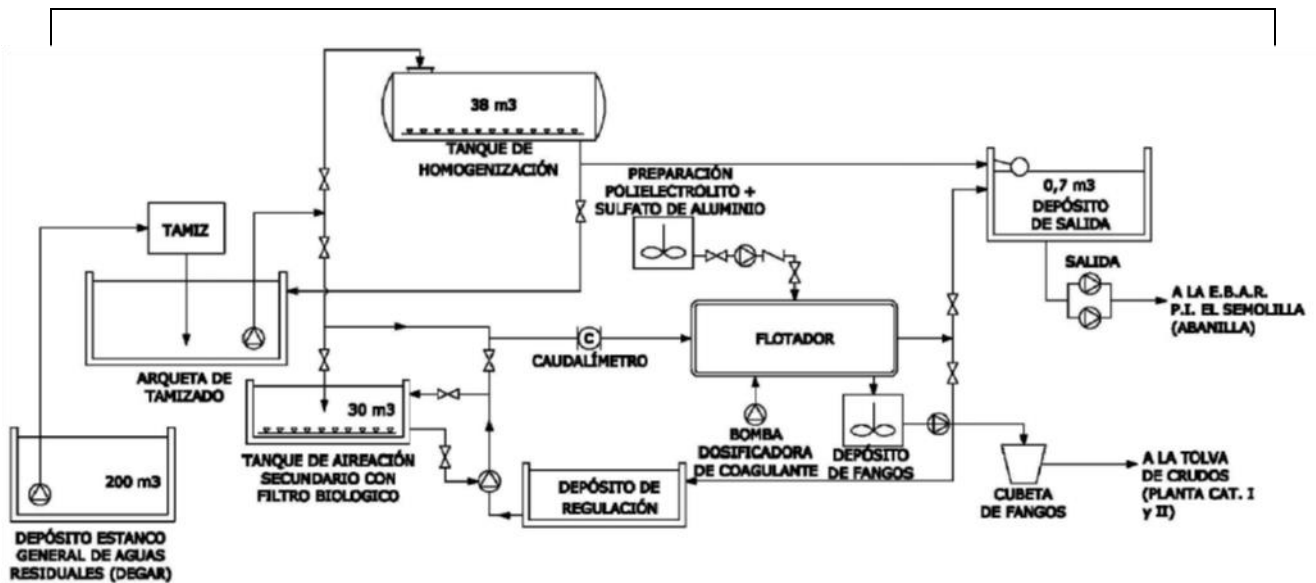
38 m3

TANQUE DE HOMOGENIZACIÓN

PREPARACIÓN POLIELECTROLITO + SULFATO DE ALUMINIO

0,7 m3 DEPÓSITO DE SALIDA

TAMIZ

SALIDA

A LA E.B.A.R. P.I. EL SEMOLILLA (ABANILLA)

FLOTADOR

C

CAUDALÍMETRO

ARQUETA DE TAMIZADO

30 m3

BOMBA DOSIFICADORA DE COAGULANTE

DEPÓSITO DE FANGOS

200 m3

TANQUE DE AIREACIÓN SECUNDARIO CON FILTRO BIOLOGICO

DEPÓSITO DE REGULACIÓN

CUBETA DE FANGOS

A LA TOLVA DE CRUDOS (PLANTA CAT. I y II)

DEPÓSITO ESTANCO GENERAL DE AGUAS RESIDUALES (DEGAR)